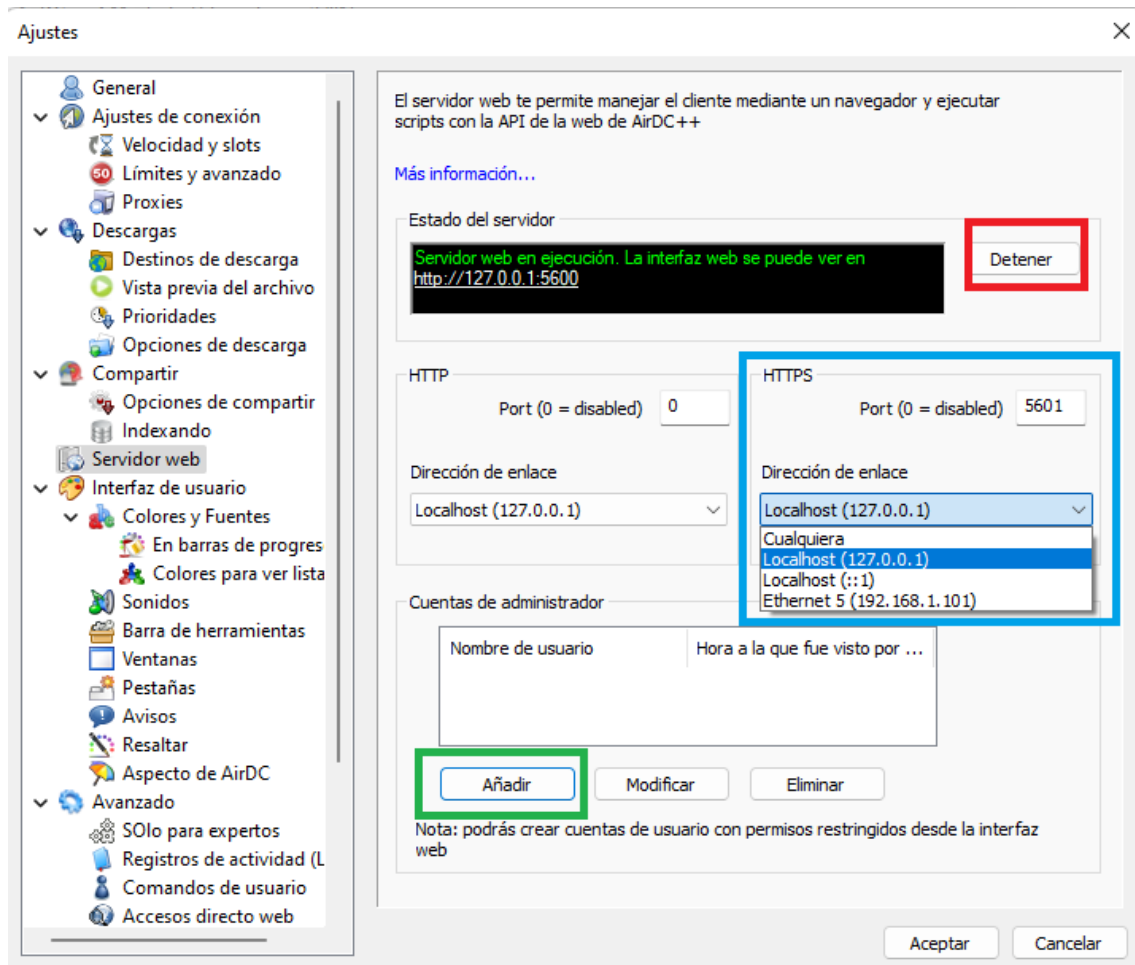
Ajustes

General
Ajustes de conexión
Velocidad y slots
Límites y avanzado
Proxies
Descargas
Destinos de descarga
Vista previa del archivo
Prioridades
Opciones de descarga
Compartir
Opciones de compartir
Indexando
Servidor web
Interfaz de usuario
Colores y Fuentes
En barras de progres
Colores para ver lista
Sonidos
Barra de herramientas
Ventanas
Pestañas
Avisos
Resaltar
Aspecto de AirDC
Avanzado
SOlo para expertos
Registros de actividad (L
Comandos de usuario
Accesos directo web

El servidor web te permite manejar el cliente mediante un navegador y ejecutar scripts con la API de la web de AirDC++

Más información...

Estado del servidor

Servidor web en ejecución. La interfaz web se puede ver en http://127.0.0.1:5600

Detener

HTTP

Port (0 = disabled) 0

Dirección de enlace

Localhost (127.0.0.1)

HTTPS

Port (0 = disabled) 5601

Dirección de enlace

Localhost (127.0.0.1)

Cualquiera
Localhost (127.0.0.1)
Localhost (::1)
Ethernet 5 (192.168.1.101)

Cuentas de administrador

| Nombre de usuario | Hora a la que fue visto por ... |
|---|---|

Añadir Modificar Eliminar

Nota: podrás crear cuentas de usuario con permisos restringidos desde la interfaz web

Aceptar Cancelar